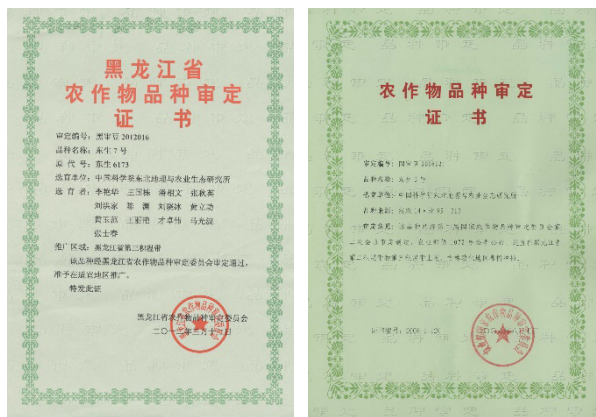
黑龙江省
农作物品种审定
证书

审定编号：黑审豆2012016
品种名称：东生7号
原代号：东生6173
选育单位：中国科学院东北地理与农业生态研究所
选育者：李艳华 王国栋 潘相文 张秋英
刘宝来 张 澜 刘晓冰 金立功
黄玉兴 王国河 才卓伟 马光超
张士春
推广区域：黑龙江省第三积温带

该品种经黑龙江省农作物品种审定委员会审定通过，准予在适宜地区推广。

特发此证

黑龙江省农作物品种审定委员会
二〇一二年三月

农作物品种审定
证书

审定编号：国审豆 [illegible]
品种名称：东生 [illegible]
选育单位：中国科学院东北地理与农业生态研究所
品种来源：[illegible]
审定意见：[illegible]

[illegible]
2008 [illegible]